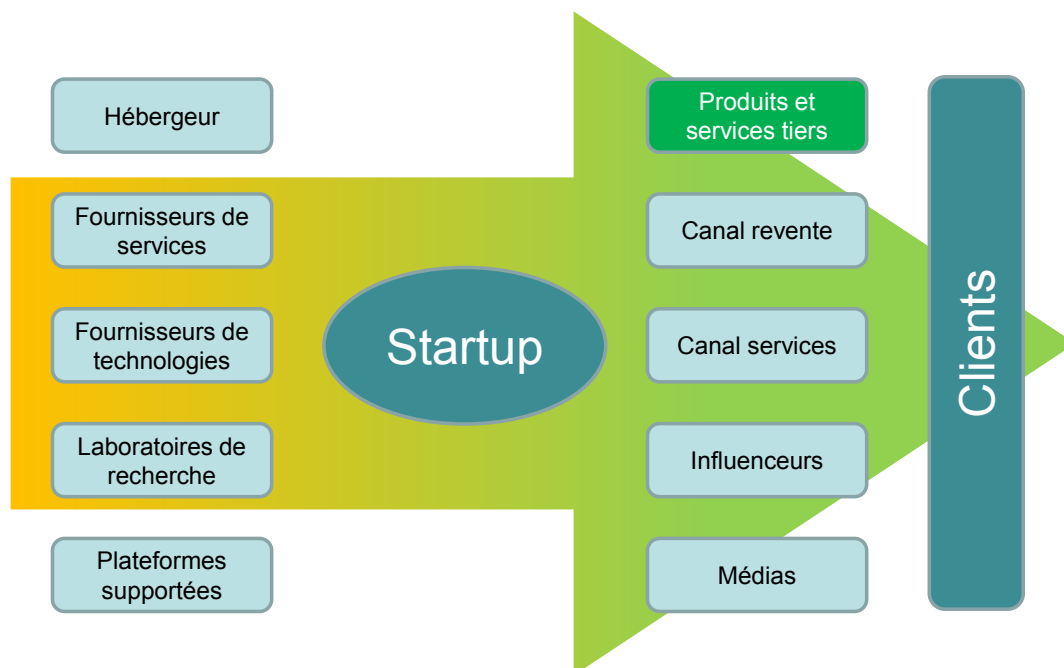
Hébergeur

Fournisseurs de services

Fournisseurs de technologies

Laboratoires de recherche

Plateformes supportées

Startup

Produits et services tiers

Canal revente

Canal services

Influenceurs

Médias

Clients